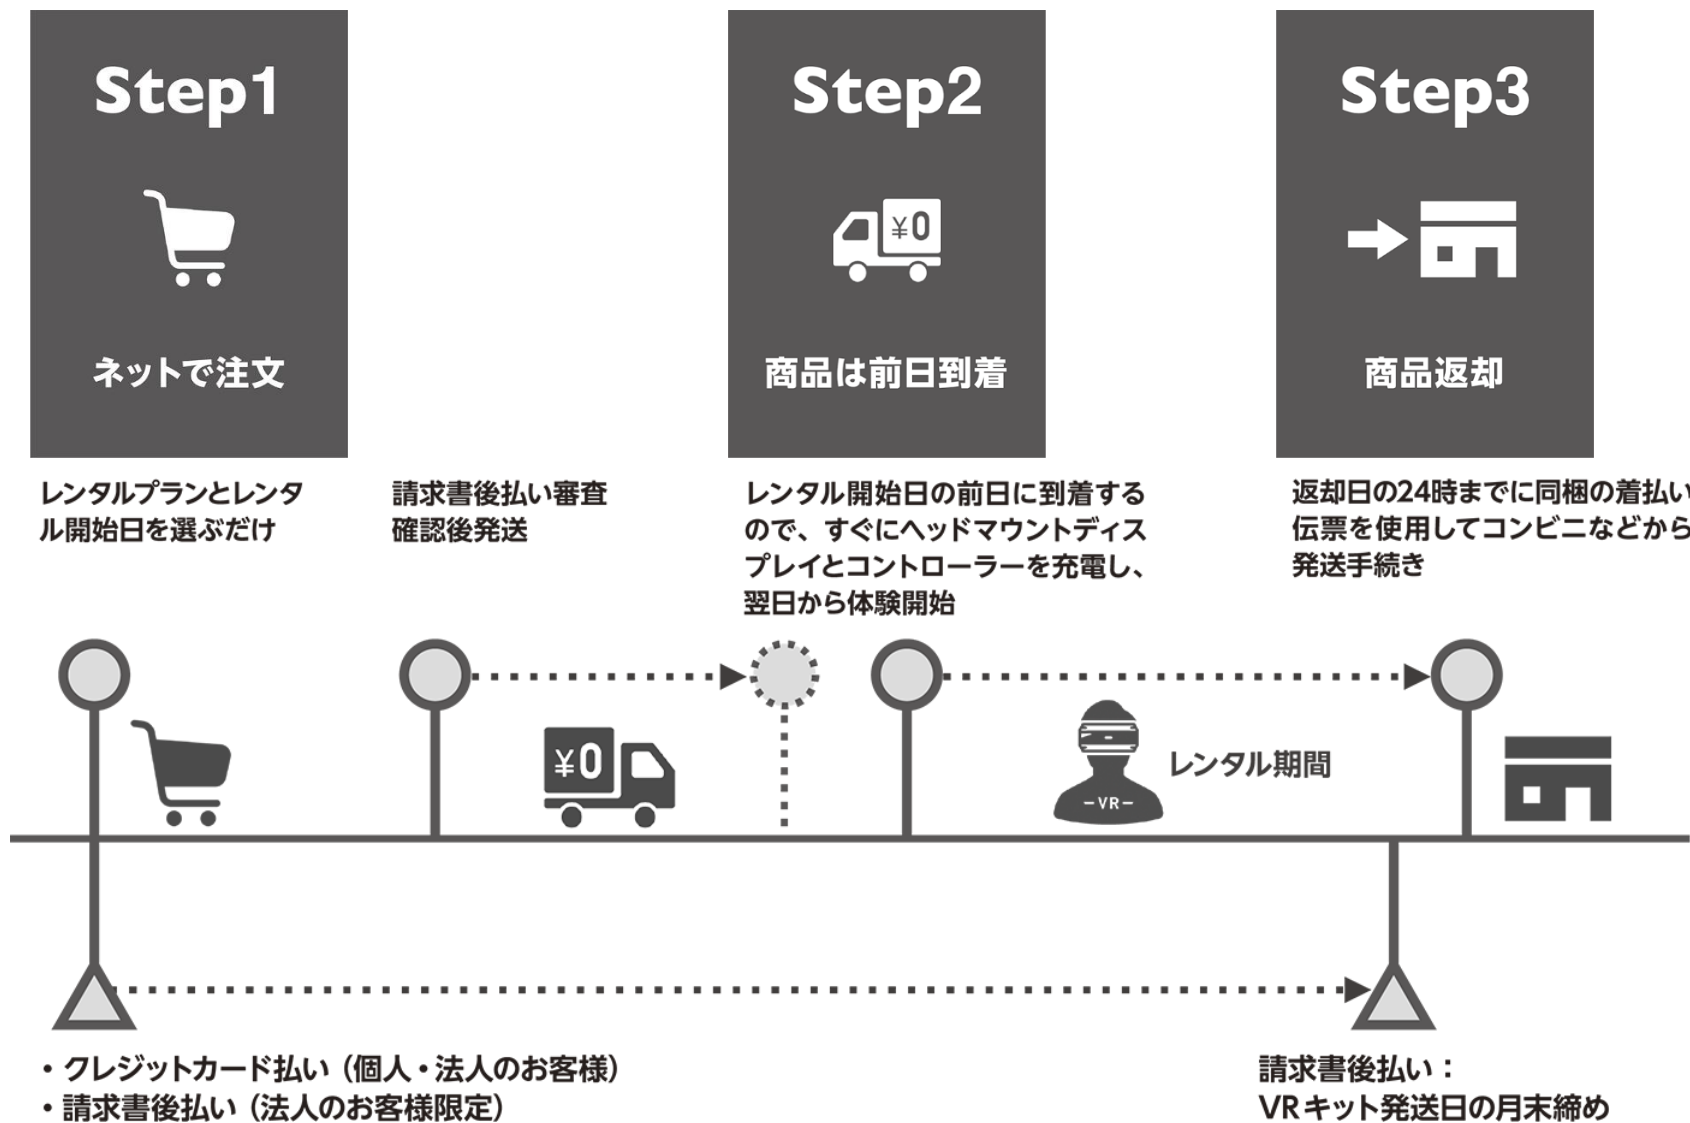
Step1

ネットで注文

Step2

¥0

商品は前日到着

Step3

商品返却

レンタルプランとレンタル開始日を選ぶだけ

請求書後払い審査確認後発送

レンタル開始日の前日に到着するので、すぐにヘッドマウントディスプレイとコントローラーを充電し、翌日から体験開始

返却日の24時までに同梱の着払い伝票を使用してコンビニなどから発送手続き

¥0

VR

レンタル期間

・クレジットカード払い（個人・法人のお客様）
・請求書後払い（法人のお客様限定）

請求書後払い：
VRキット発送日の月末締め